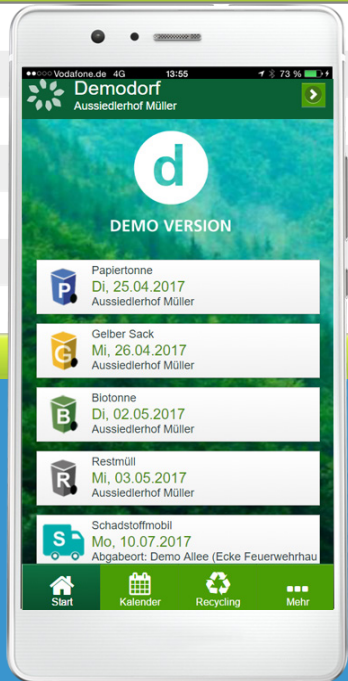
●●○○○ Vodafone.de 4G 13:55 73 %

Demodorf
Aussiedlerhof Müller

d

DEMO VERSION

P
Papiertonne
Di, 25.04.2017
Aussiedlerhof Müller

G
Gelber Sack
Mi, 26.04.2017
Aussiedlerhof Müller

B
Biotonne
Di, 02.05.2017
Aussiedlerhof Müller

R
Restmüll
Mi, 03.05.2017
Aussiedlerhof Müller

S
Schadstoffmobil
Mo, 10.07.2017
Abgabeort: Demo Allee (Ecke Feuerwehrhau

Start
Kalender
Recycling
Mehr